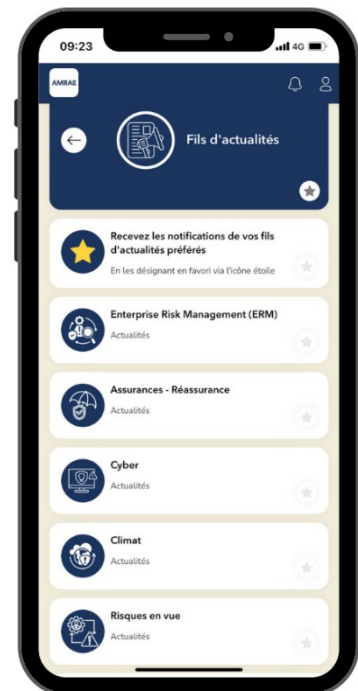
09:23

4G

AMRAE

Fils d'actualités

Recevez les notifications de vos fils d'actualités préférés

En les désignant en favori via l'icône étoile

Enterprise Risk Management (ERM)

Actualités

Assurances - Réassurance

Actualités

Cyber

Actualités

Climat

Actualités

Risques en vue

Actualités